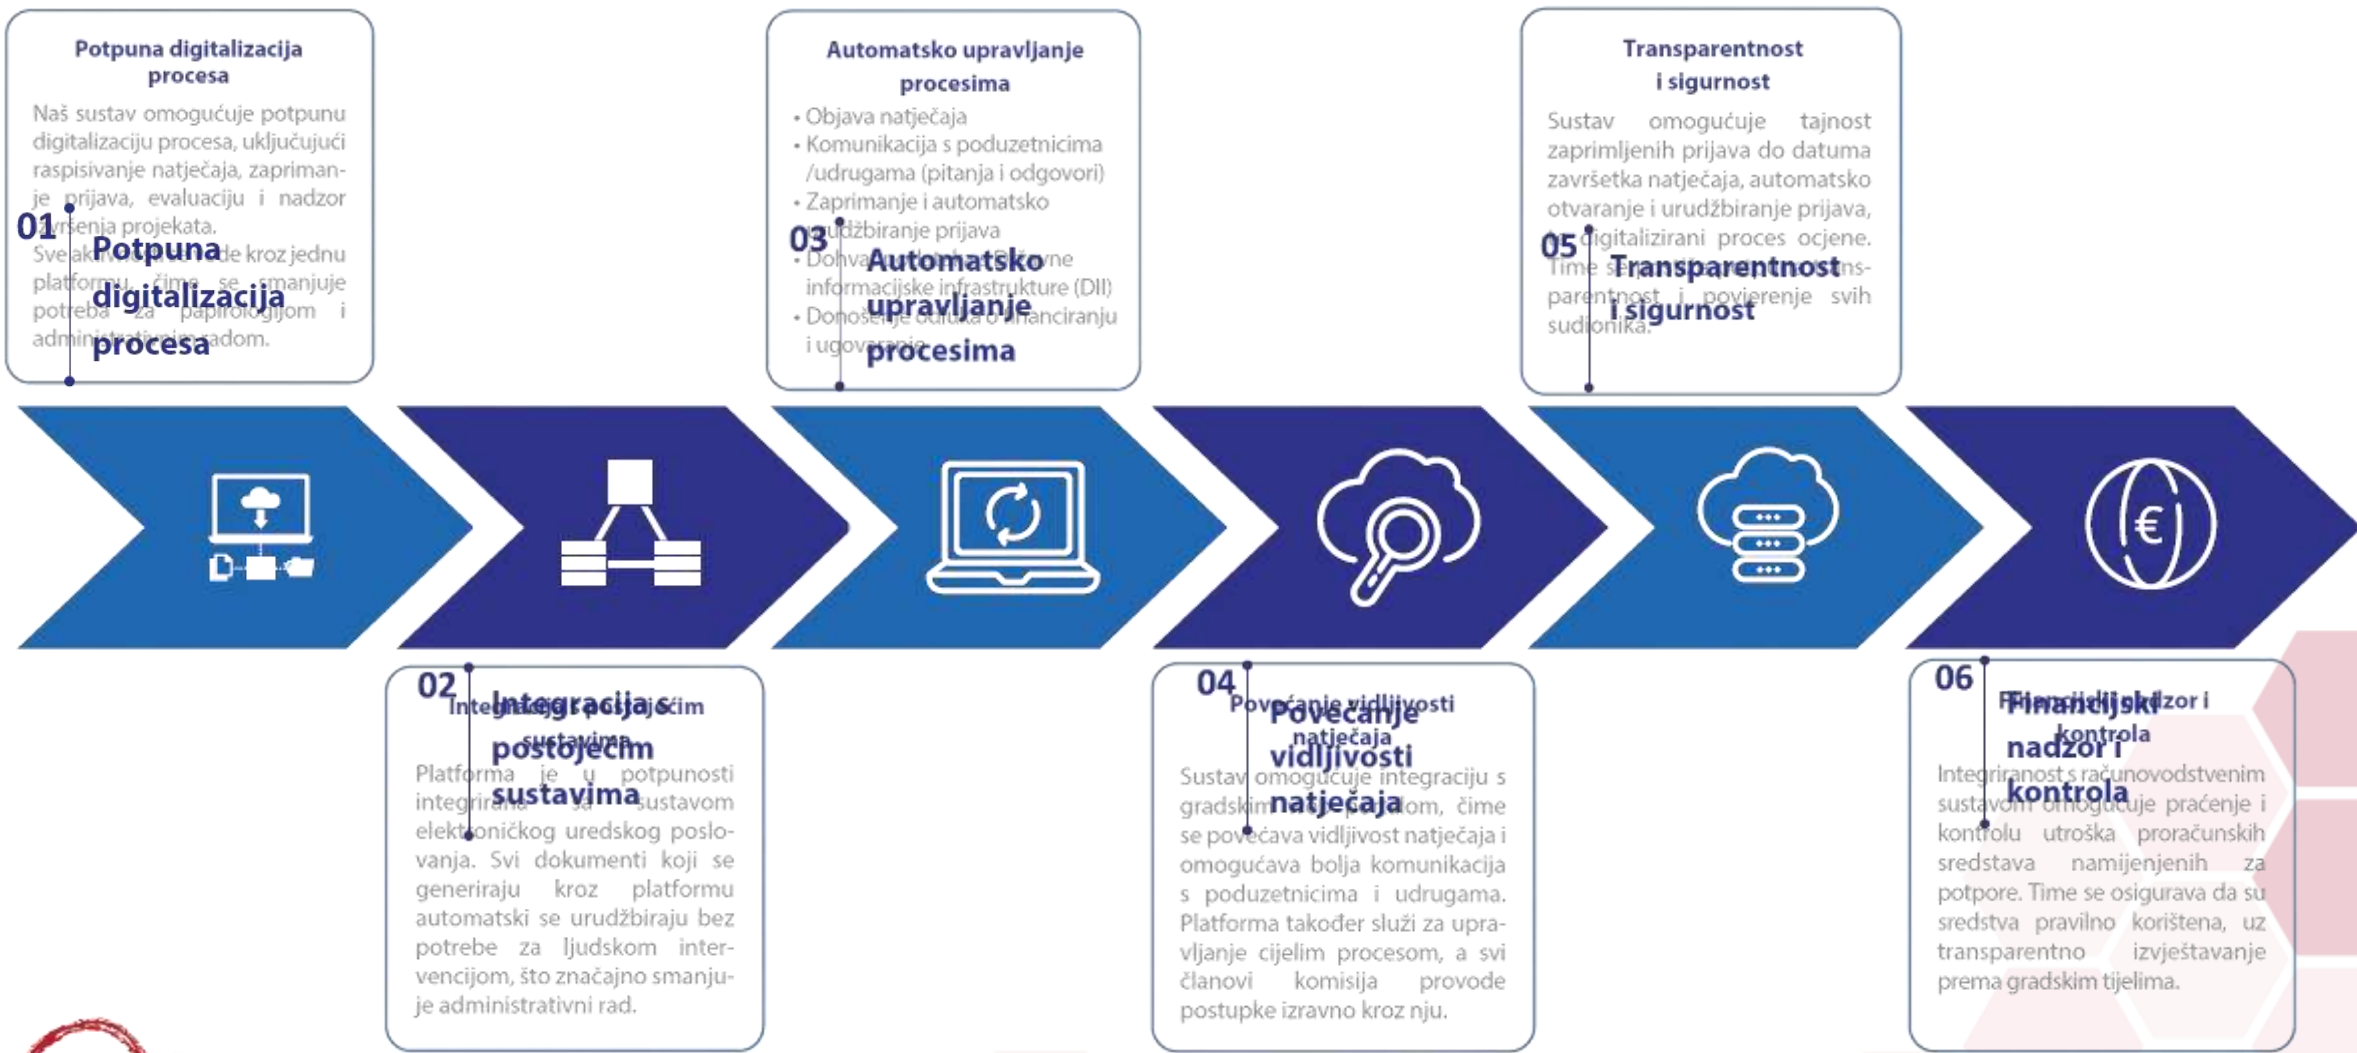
Potpuna digitalizacija procesa

Naš sustav omogućuje potpunu digitalizaciju procesa, uključujući raspisivanje natječaja, zaprimanje prijava, evaluaciju i nadzor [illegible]vršenja projekata.

Sve ak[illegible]de kroz jednu platform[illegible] čime se smanjuje potreba za papirologijom i admin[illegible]adom.

01 Potpuna digitalizacija procesa

Automatsko upravljanje procesima

• Objava natječaja
• Komunikacija s poduzetnicima /udrugama (pitanja i odgovori)
• Zaprimanje i automatsko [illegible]udžbiranje prijava
• Dohva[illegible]vne informacijske infrastrukture (DII)
• Donoš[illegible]nanciranju i ugov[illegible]

03 Automatsko upravljanje procesima

Transparentnost i sigurnost

Sustav omogućuje tajnost zaprimljenih prijava do datuma završetka natječaja, automatsko otvaranje i urudžbiranje prijava, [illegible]igitalizirani proces ocjene. Time s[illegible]ns- parentnost i povjerenje svih sudionika.

05 Transparentnost i sigurnost

02 Integracija s postojećim sustavima

Integracija s postojećim sustavima

Platforma je u potpunosti integrirana sa sustavom elektroničkog uredskog poslovanja. Svi dokumenti koji se generiraju kroz platformu automatski se urudžbiraju bez potrebe za ljudskom intervencijom, što značajno smanjuje administrativni rad.

04 Povećanje vidljivosti natječaja

Povećanje vidljivosti natječaja

Sustav omogućuje integraciju s gradskim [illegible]om, čime se povećava vidljivost natječaja i omogućava bolja komunikacija s poduzetnicima i udrugama. Platforma također služi za upravljanje cijelim procesom, a svi članovi komisija provode postupke izravno kroz nju.

06 Financijski nadzor i kontrola

Financijski nadzor i kontrola

Integriranost s računovodstvenim sustavom omogućuje praćenje i kontrolu utroška proračunskih sredstava namijenjenih za potpore. Time se osigurava da su sredstva pravilno korištena, uz transparentno izvještavanje prema gradskim tijelima.